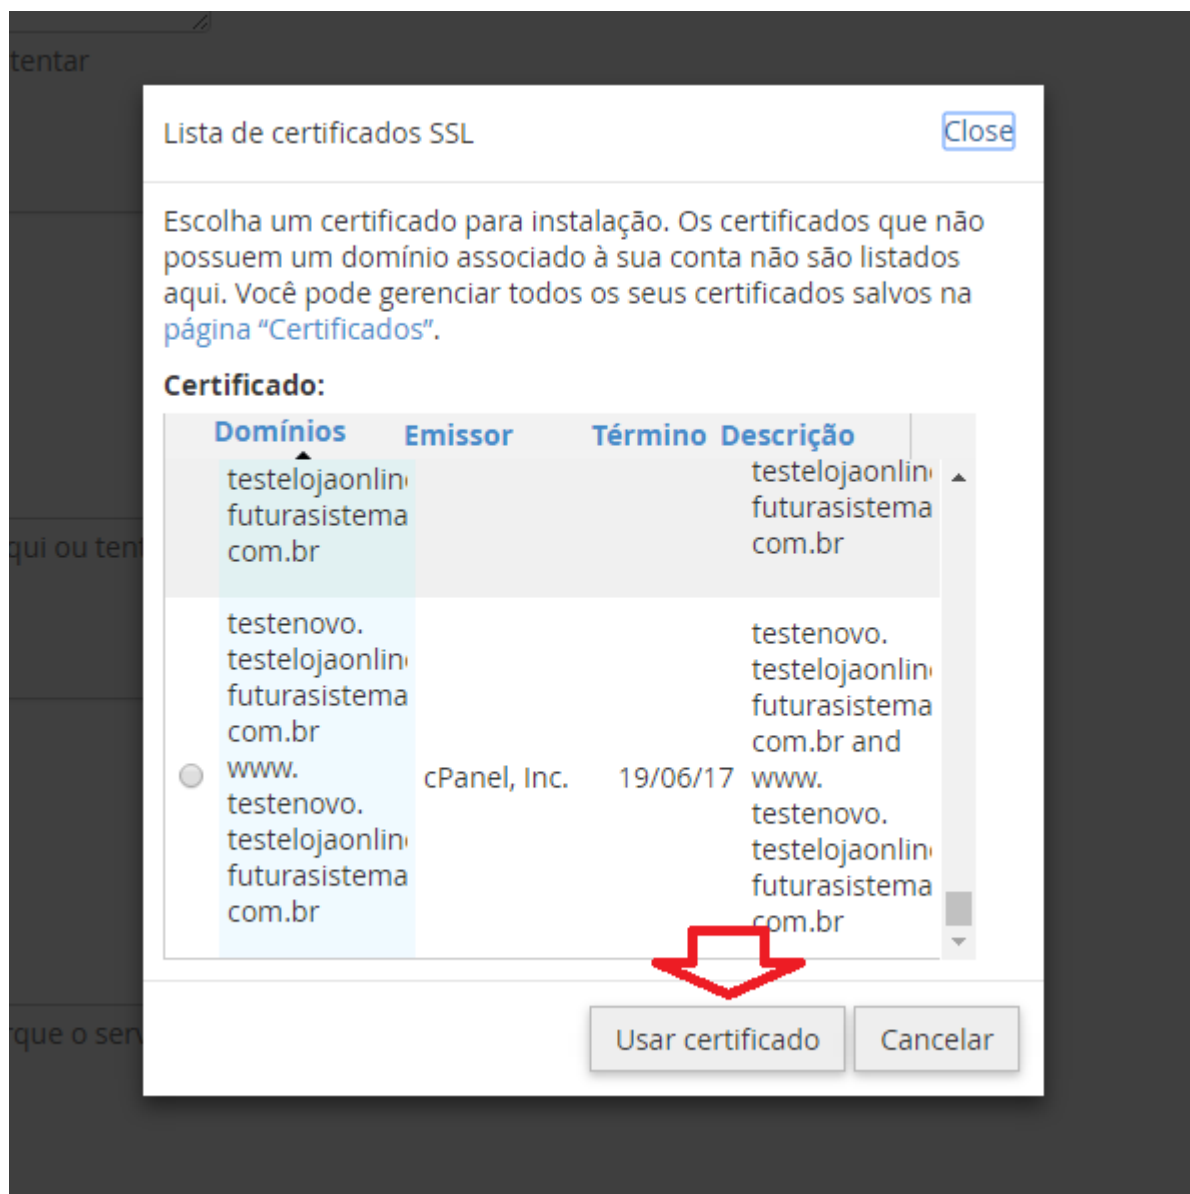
tentar

qui ou ten

rque o ser

Lista de certificados SSL

Close

Escolha um certificado para instalação. Os certificados que não possuem um domínio associado à sua conta não são listados aqui. Você pode gerenciar todos os seus certificados salvos na página "Certificados".

Certificado:

| | Domínios | Emissor | Término | Descrição |
|---|---|---|---|---|
| | testelojaonlin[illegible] futurasistema com.br | | | testelojaonlin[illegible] futurasistema com.br |
| | testenovo. testelojaonlin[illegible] futurasistema com.br www. testenovo. testelojaonlin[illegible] futurasistema com.br | cPanel, Inc. | 19/06/17 | testenovo. testelojaonlin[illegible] futurasistema com.br and www. testenovo. testelojaonlin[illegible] futurasistema com.br |

Usar certificado

Cancelar